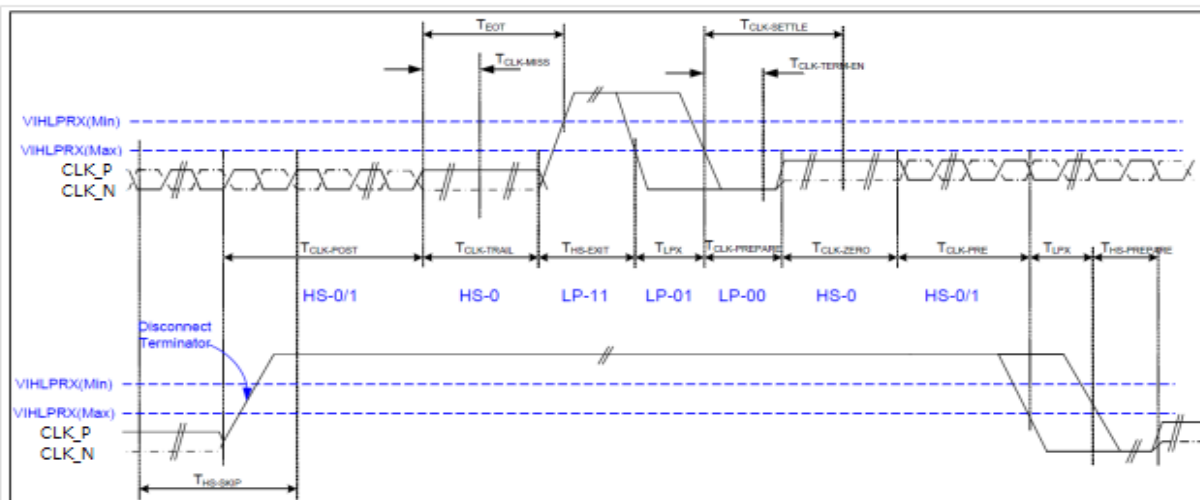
$T_{EOT}$

$T_{CLK-MISS}$

$T_{CLK-SETTLE}$

$T_{CLK-TERM-EN}$

VIHLPRX(Min)

VIHLPRX(Max)

CLK_P

CLK_N

$T_{CLK-POST}$ $T_{CLK-TRAIL}$ $T_{HS-EXIT}$ $T_{LPX}$ $T_{CLK-PREPARE}$ $T_{CLK-ZERO}$ $T_{CLK-PRE}$ $T_{LPX}$ $T_{HS-PREPARE}$

HS-0/1 HS-0 LP-11 LP-01 LP-00 HS-0 HS-0/1

Disconnect Terminator

VIHLPRX(Min)

VIHLPRX(Max)

CLK_P

CLK_N

$T_{HS-SKIP}$